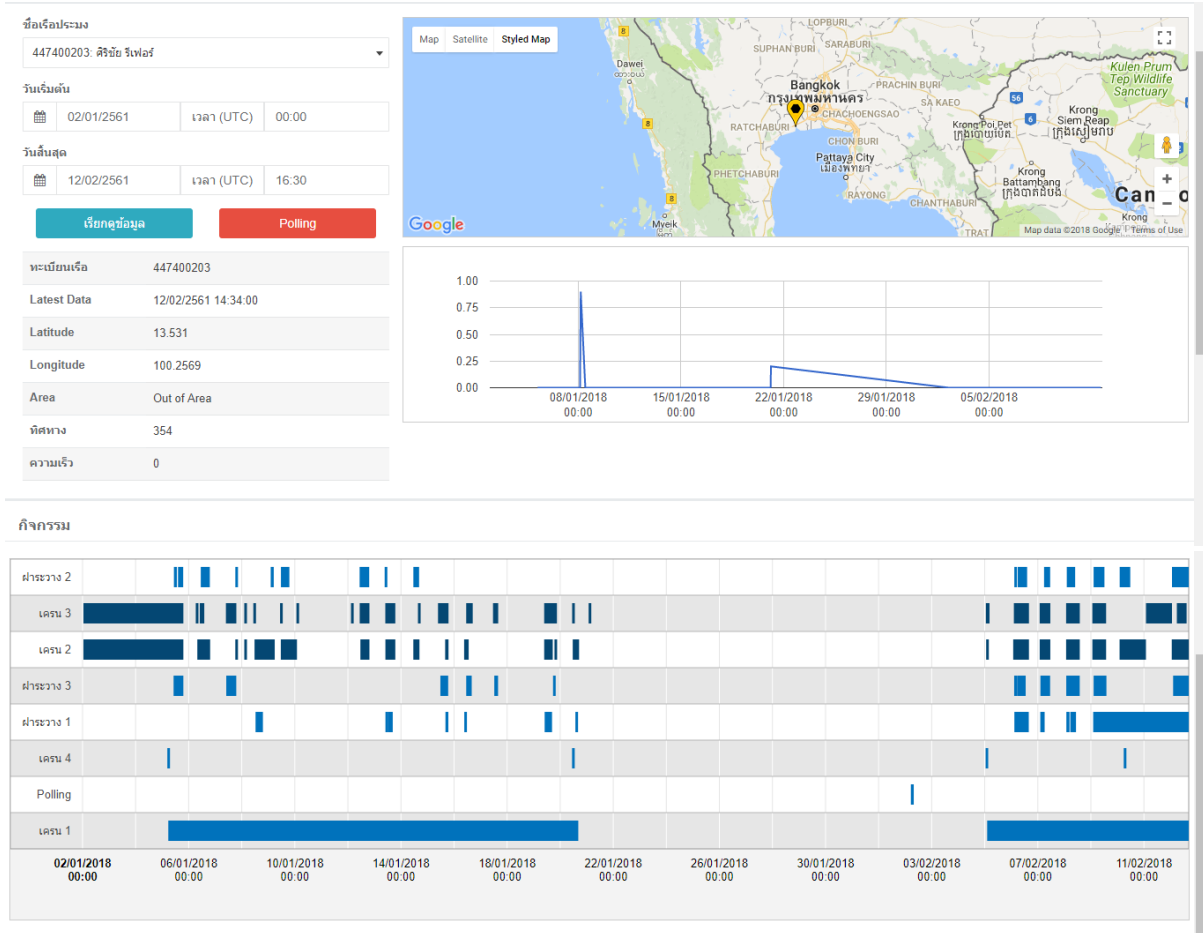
ชื่อเรือประมง

447400203: ศิริชัย รีเฟอร์

วันเริ่มต้น

02/01/2561 เวลา (UTC) 00:00

วันสิ้นสุด

12/02/2561 เวลา (UTC) 16:30

เรียกดูข้อมูล

Polling

| | |
|---|---|
| ทะเบียนเรือ | 447400203 |
| Latest Data | 12/02/2561 14:34:00 |
| Latitude | 13.531 |
| Longitude | 100.2569 |
| Area | Out of Area |
| ทิศทาง | 354 |
| ความเร็ว | 0 |

Map Satellite Styled Map

LOPBURI SUPHAN BURI SARABURI Dawei ထားဝယ် PRACHIN BURI Bangkok กรุงเทพมหานคร SA KAEO CHACHOENGSAO RATCHABURI Krong Poi Pet ក្រុងប៉ោយប៉ែត Krong Siem Reap ក្រុងសៀមរាប Kulen Prum Tep Wildlife Sanctuary CHON BURI Pattaya City เมืองพัทยา PHETCHABURI Krong Battambang ក្រុងបាត់ដំបង RAYONG CHANTHABURI Camb Myeik Krong TRAT 56

Google Map data ©2018 Google Terms of Use

1.00
0.75
0.50
0.25
0.00
08/01/2018 00:00
15/01/2018 00:00
22/01/2018 00:00
29/01/2018 00:00
05/02/2018 00:00

กิจกรรม

ฝาระวาง 2
เครน 3
เครน 2
ฝาระวาง 3
ฝาระวาง 1
เครน 4
Polling
เครน 1

02/01/2018 00:00
06/01/2018 00:00
10/01/2018 00:00
14/01/2018 00:00
18/01/2018 00:00
22/01/2018 00:00
26/01/2018 00:00
30/01/2018 00:00
03/02/2018 00:00
07/02/2018 00:00
11/02/2018 00:00